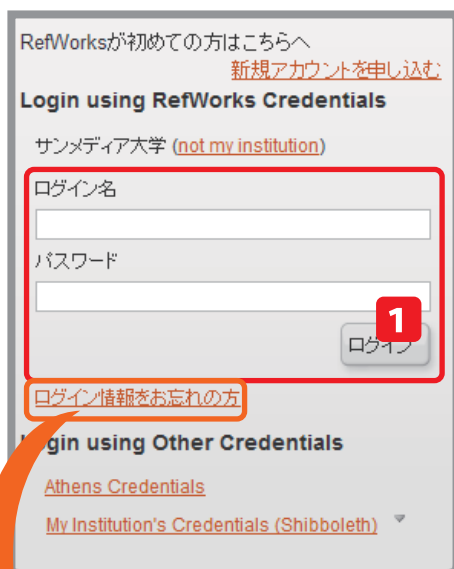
RefWorksが初めての方はこちらへ
新規アカウントを申し込む

Login using RefWorks Credentials

サンメディア大学 (not my institution)

ログイン名

パスワード

1

ログイン

ログイン情報をお忘れの方

Login using Other Credentials

Athens Credentials

My Institution's Credentials (Shibboleth)